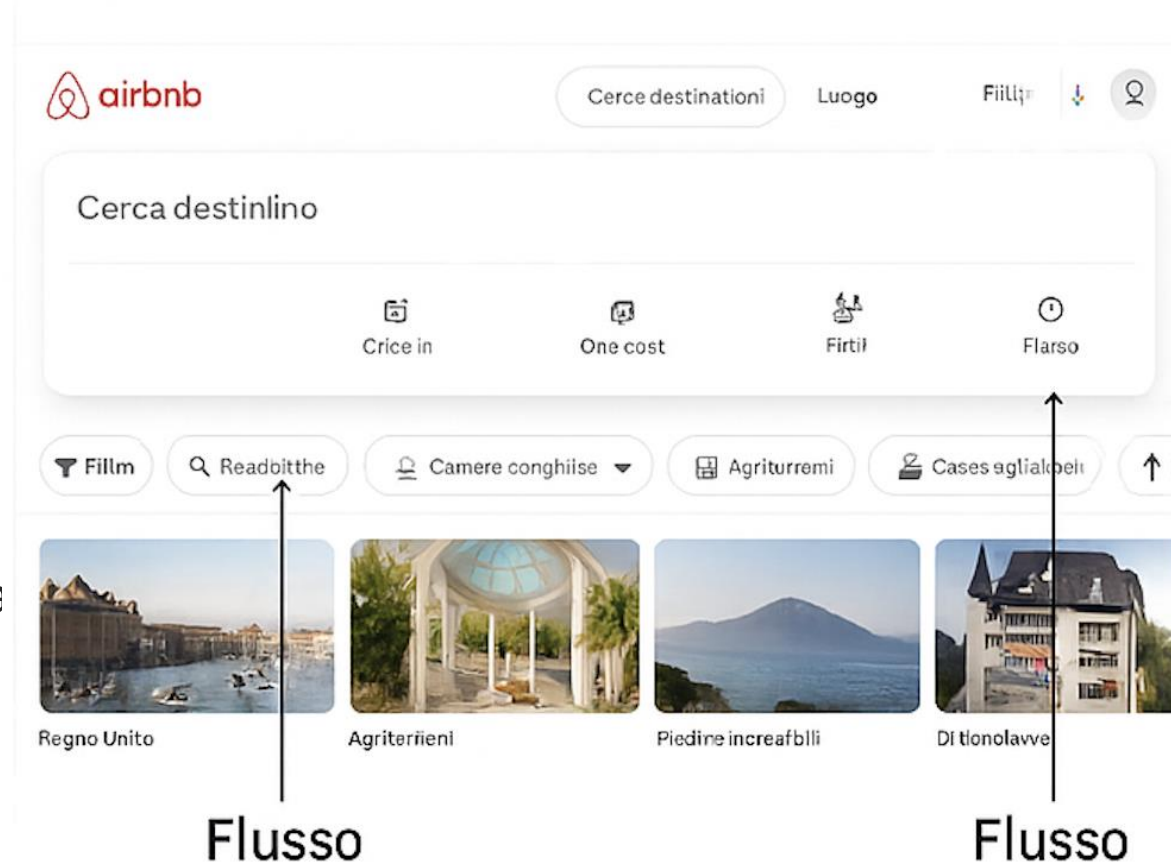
airbnb

Cerce destinationi

Luogo

Fiilli

Cerca destinlino

Crice in

One cost

Firtil

Flarso

Fillm

Readbitthe

Camere conghiise

Agriturremi

Cases aglialbei

Regno Unito

Agriterrieni

Piedine increafblli

DI tionolavve

Flusso

Flusso